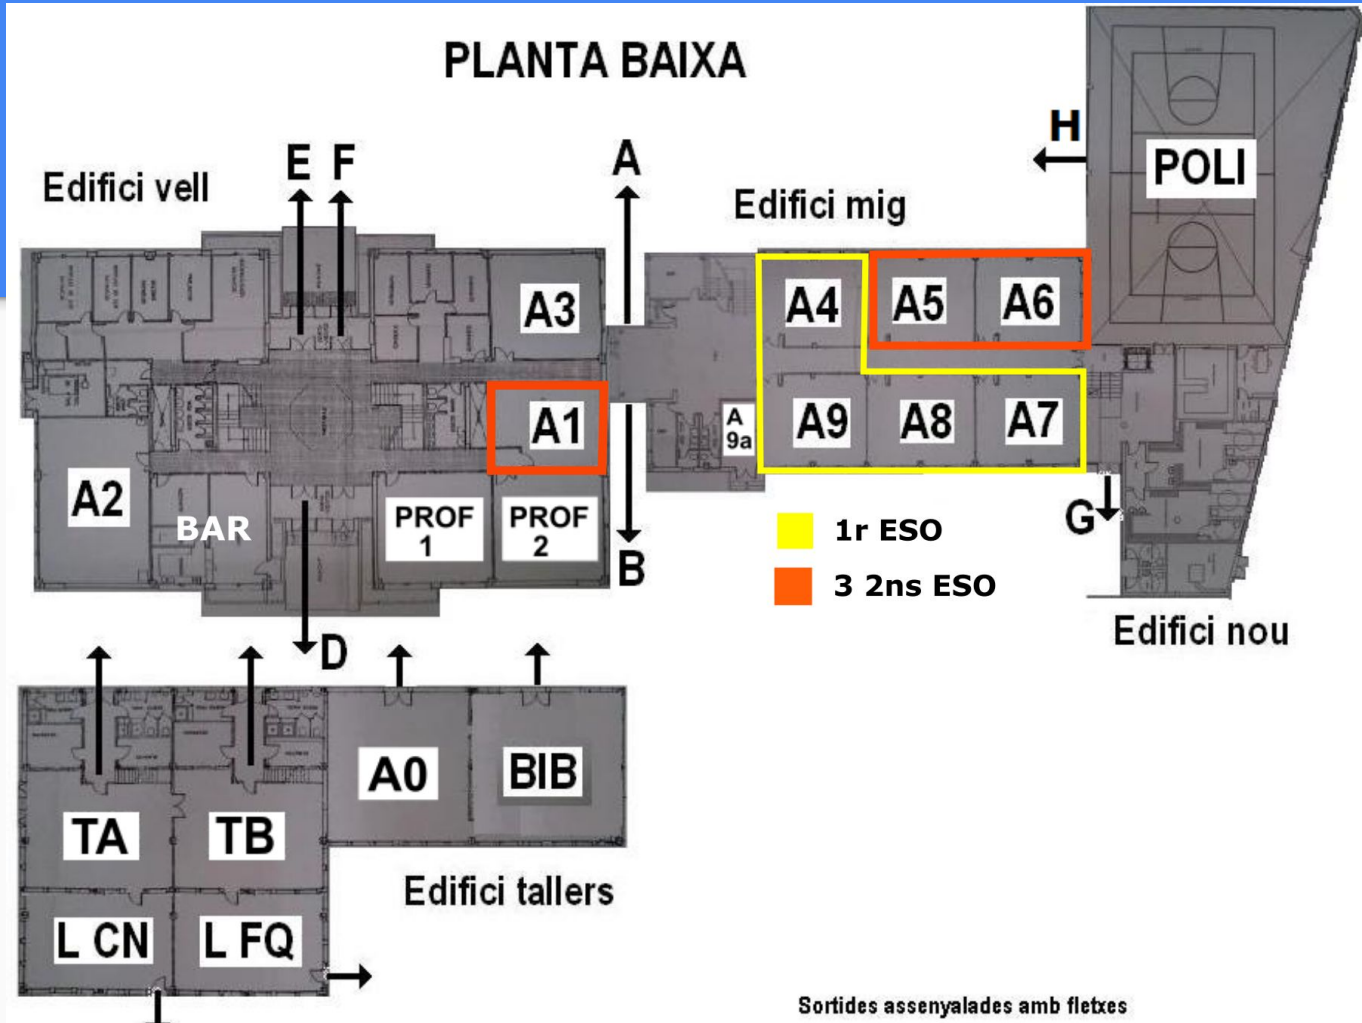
PLANTA BAIXA

Edifici vell

E F

A

Edifici mig

H

POLI

A3

A4 A5 A6

A1

A 9a

A9 A8 A7

A2

BAR

PROF 1

PROF 2

B

G

1r ESO

3 2ns ESO

Edifici nou

D

A0

BIB

TA

TB

Edifici tallers

L CN

L FQ

Sortides assenyalades amb fletxes